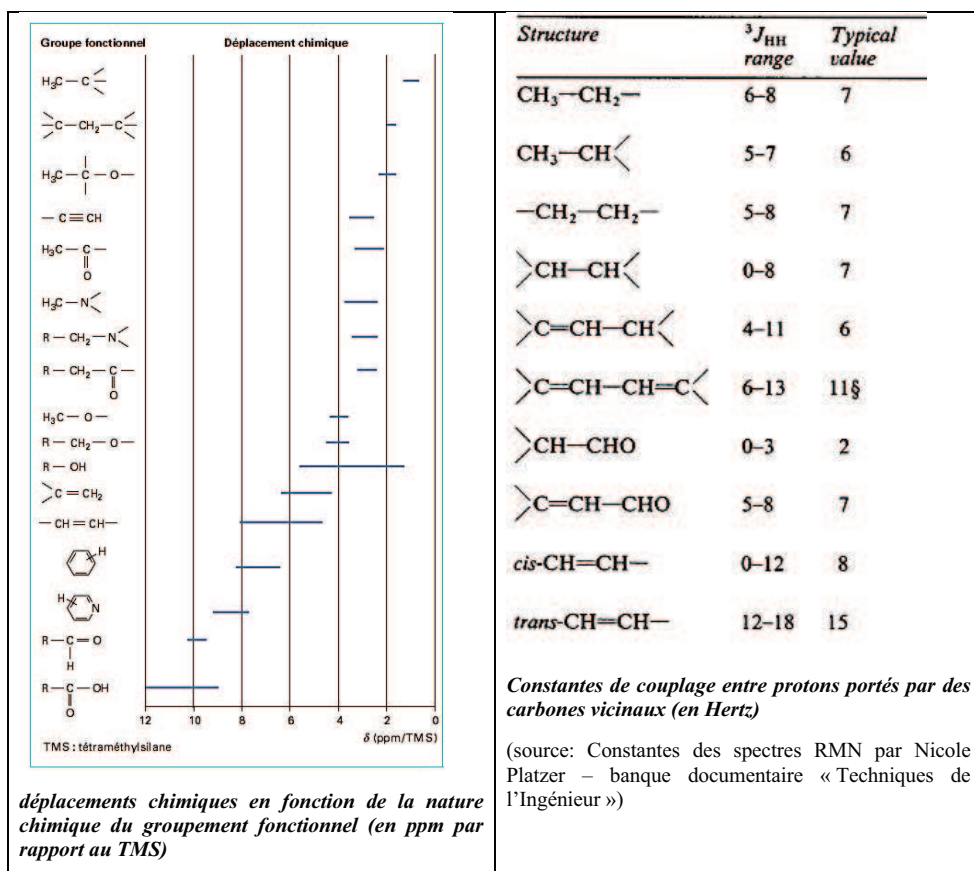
| Groupe fonctionnel | Déplacement chimique |
|---|---|
| $H_3C-C\lt$ | |
| $\gt C-CH_2-C\lt$ | |
| $H_3C-C-O-$ | |
| $-C\equiv CH$ | |
| $H_3C-C(=O)-$ | |
| $H_3C-N\lt$ | |
| $R-CH_2-N\lt$ | |
| $R-CH_2-C(=O)-$ | |
| $H_3C-O-$ | |
| $R-CH_2-O-$ | |
| $R-OH$ | |
| $\gt C=CH_2$ | |
| $-CH=CH-$ | |
| H | |
| H N | |
| $R-C(=O)-H$ | |
| $R-C(=O)-OH$ | |

12 10 8 6 4 2 0

δ (ppm/TMS)

TMS : tétraméthylsilane

déplacements chimiques en fonction de la nature chimique du groupement fonctionnel (en ppm par rapport au TMS)

| Structure | $^3J_{HH}$ range | Typical value |
|---|---|---|
| $CH_3-CH_2-$ | 6–8 | 7 |
| $CH_3-CH\lt$ | 5–7 | 6 |
| $-CH_2-CH_2-$ | 5–8 | 7 |
| $\gt CH-CH\lt$ | 0–8 | 7 |
| $\gt C=CH-CH\lt$ | 4–11 | 6 |
| $\gt C=CH-CH=C\lt$ | 6–13 | 11§ |
| $\gt CH-CHO$ | 0–3 | 2 |
| $\gt C=CH-CHO$ | 5–8 | 7 |
| cis-CH=CH— | 0–12 | 8 |
| trans-CH=CH— | 12–18 | 15 |

Constantes de couplage entre protons portés par des carbones vicinaux (en Hertz)

(source: Constantes des spectres RMN par Nicole Platzer – banque documentaire « Techniques de l'Ingénieur »)